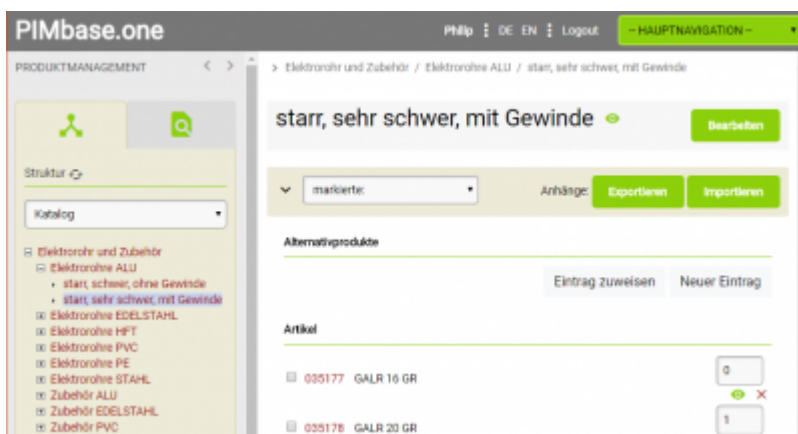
PIMbase.one

Philip ⋮ DE EN ⋮ Logout

– HAUPTNAVIGATION –

PRODUKTMANAGEMENT

> Elektrorohr und Zubehör / Elektrorohre ALU / starr, sehr schwer, mit Gewinde

Struktur

Katalog

⊟ Elektrorohr und Zubehör
⊟ Elektrorohre ALU
• starr, schwer, ohne Gewinde
• starr, sehr schwer, mit Gewinde
⊞ Elektrorohre EDELSTAHL
⊞ Elektrorohre HFT
⊞ Elektrorohre PVC
⊞ Elektrorohre PE
⊞ Elektrorohre STAHL
⊞ Zubehör ALU
⊞ Zubehör EDELSTAHL
⊞ Zubehör PVC

starr, sehr schwer, mit Gewinde

Bearbeiten

markierte:

Anhänge: Exportieren Importieren

Alternativprodukte

Eintrag zuweisen Neuer Eintrag

Artikel

035177 GALR 16 GR

0

035178 GALR 20 GR

1